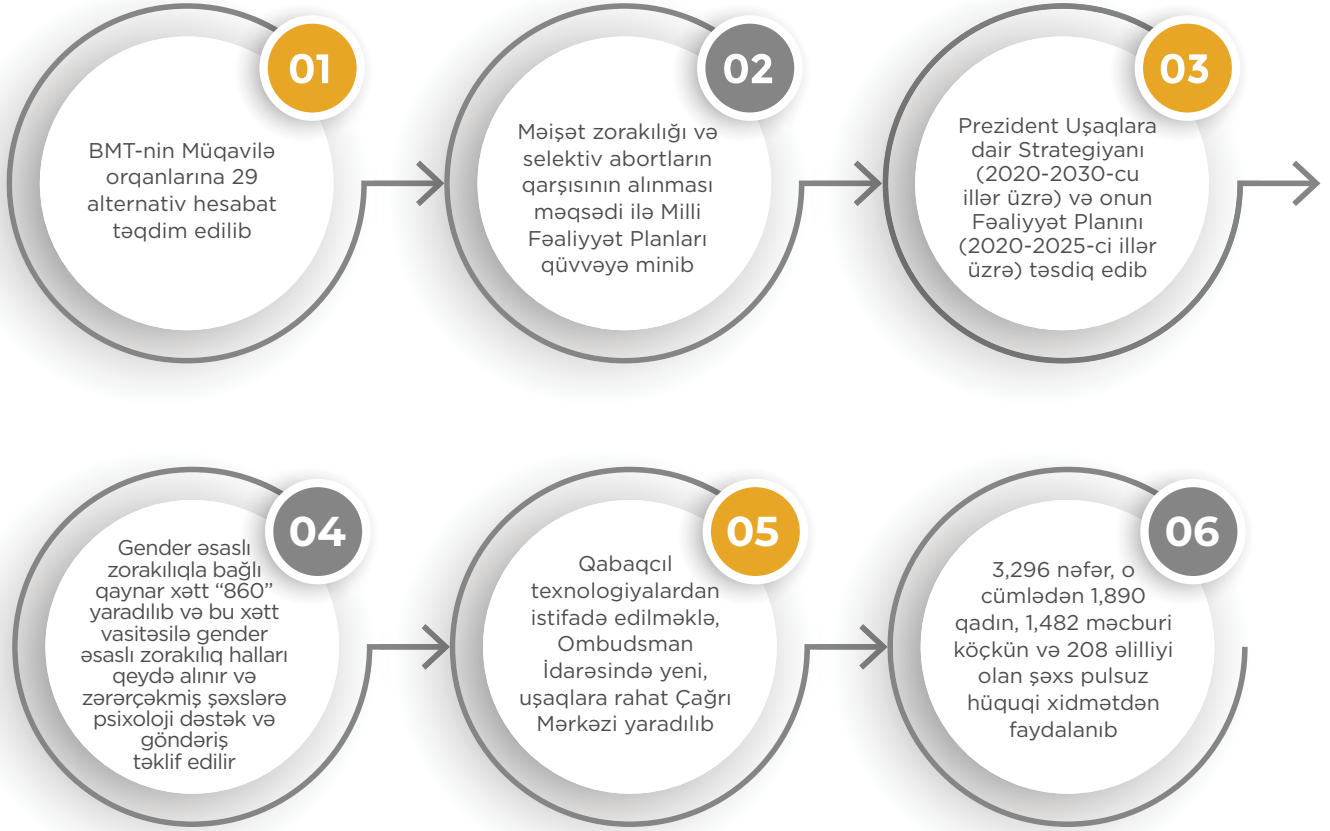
01

BMT-nin Müqavilə orqanlarına 29 alternativ hesabat təqdim edilib

02

Məişət zorakılığı və selektiv abortların qarşısının alınması məqsədi ilə Milli Fəaliyyət Planları qüvvəyə minib

03

Prezident Uşaqlara dair Strategiyanı (2020-2030-cu illər üzrə) və onun Fəaliyyət Planını (2020-2025-ci illər üzrə) təsdiq edib

04

Gender əsaslı zorakılıqla bağlı qaynar xətt "860" yaradılıb və bu xətt vasitəsilə gender əsaslı zorakılıq halları qeydə alınır və zərərçəkmiş şəxslərə psixoloji dəstək və göndəriş təklif edilir

05

Qabaqcıl texnologiyalardan istifadə edilməklə, Ombudsman İdarəsində yeni, uşaqlara rahat Çağrı Mərkəzi yaradılıb

06

3,296 nəfər, o cümlədən 1,890 qadın, 1,482 məcburi köçkün və 208 əlilliyi olan şəxs pulsuz hüquqi xidmətdən faydalanıb